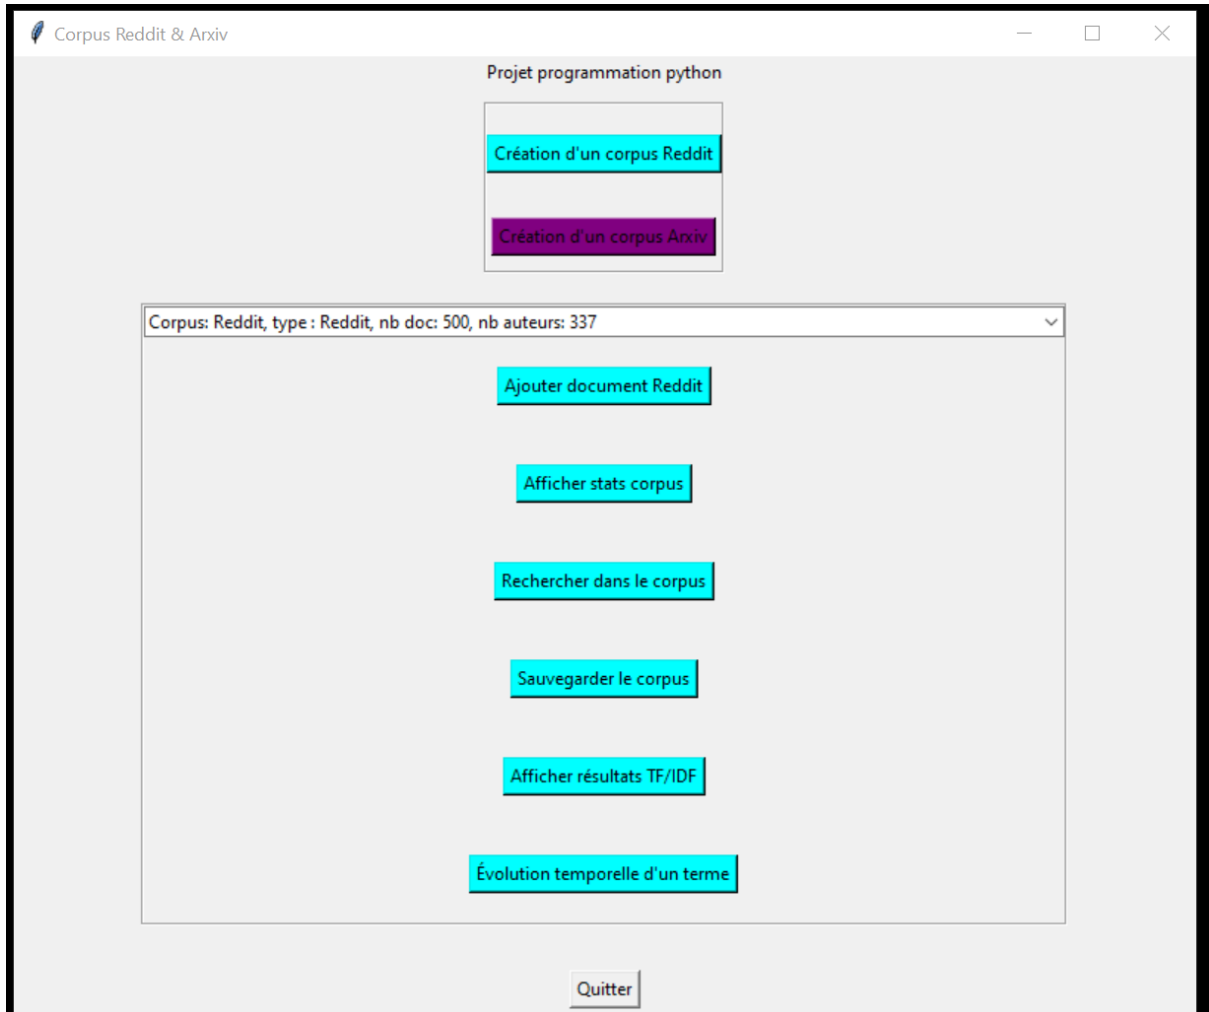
Corpus Reddit & Arxiv

Projet programmation python

Création d'un corpus Reddit

Création d'un corpus Arxiv

Corpus: Reddit, type : Reddit, nb doc: 500, nb auteurs: 337

Ajouter document Reddit

Afficher stats corpus

Rechercher dans le corpus

Sauvegarder le corpus

Afficher résultats TF/IDF

Évolution temporelle d'un terme

Quitter